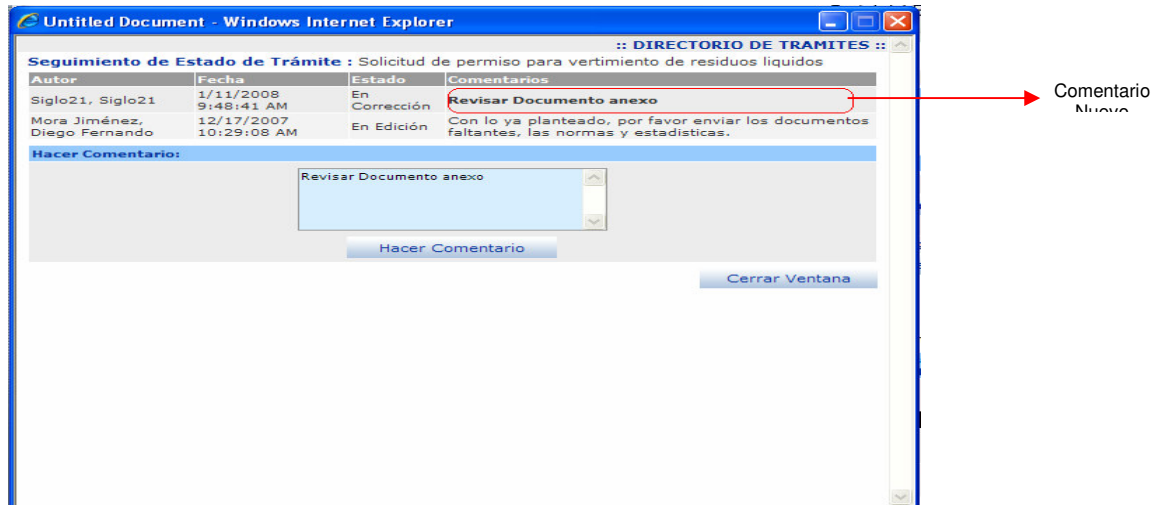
Untitled Document - Windows Internet Explorer

:: DIRECTORIO DE TRAMITES ::

Seguimiento de Estado de Trámite : Solicitud de permiso para vertimiento de residuos liquidos

| Autor | Fecha | Estado | Comentarios |
|---|---|---|---|
| Siglo21, Siglo21 | 1/11/2008 9:48:41 AM | En Corrección | Revisar Documento anexo |
| Mora Jiménez, Diego Fernando | 12/17/2007 10:29:08 AM | En Edición | Con lo ya planteado, por favor enviar los documentos faltantes, las normas y estadisticas. |

Hacer Comentario:

Revisar Documento anexo

Hacer Comentario

Cerrar Ventana

Comentario Nuevo